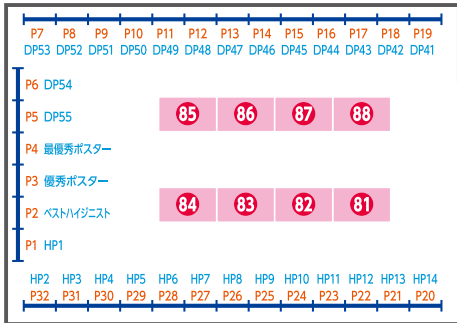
P7 P8 P9 P10 P11 P12 P13 P14 P15 P16 P17 P18 P19
DP53 DP52 DP51 DP50 DP49 DP48 DP47 DP46 DP45 DP44 DP43 DP42 DP41

P6 DP54
P5 DP55
P4 最優秀ポスター
P3 優秀ポスター
P2 ベストハイジニスト
P1 HP1

85 86 87 88

84 83 82 81

HP2 HP3 HP4 HP5 HP6 HP7 HP8 HP9 HP10 HP11 HP12 HP13 HP14
P32 P31 P30 P29 P28 P27 P26 P25 P24 P23 P22 P21 P20